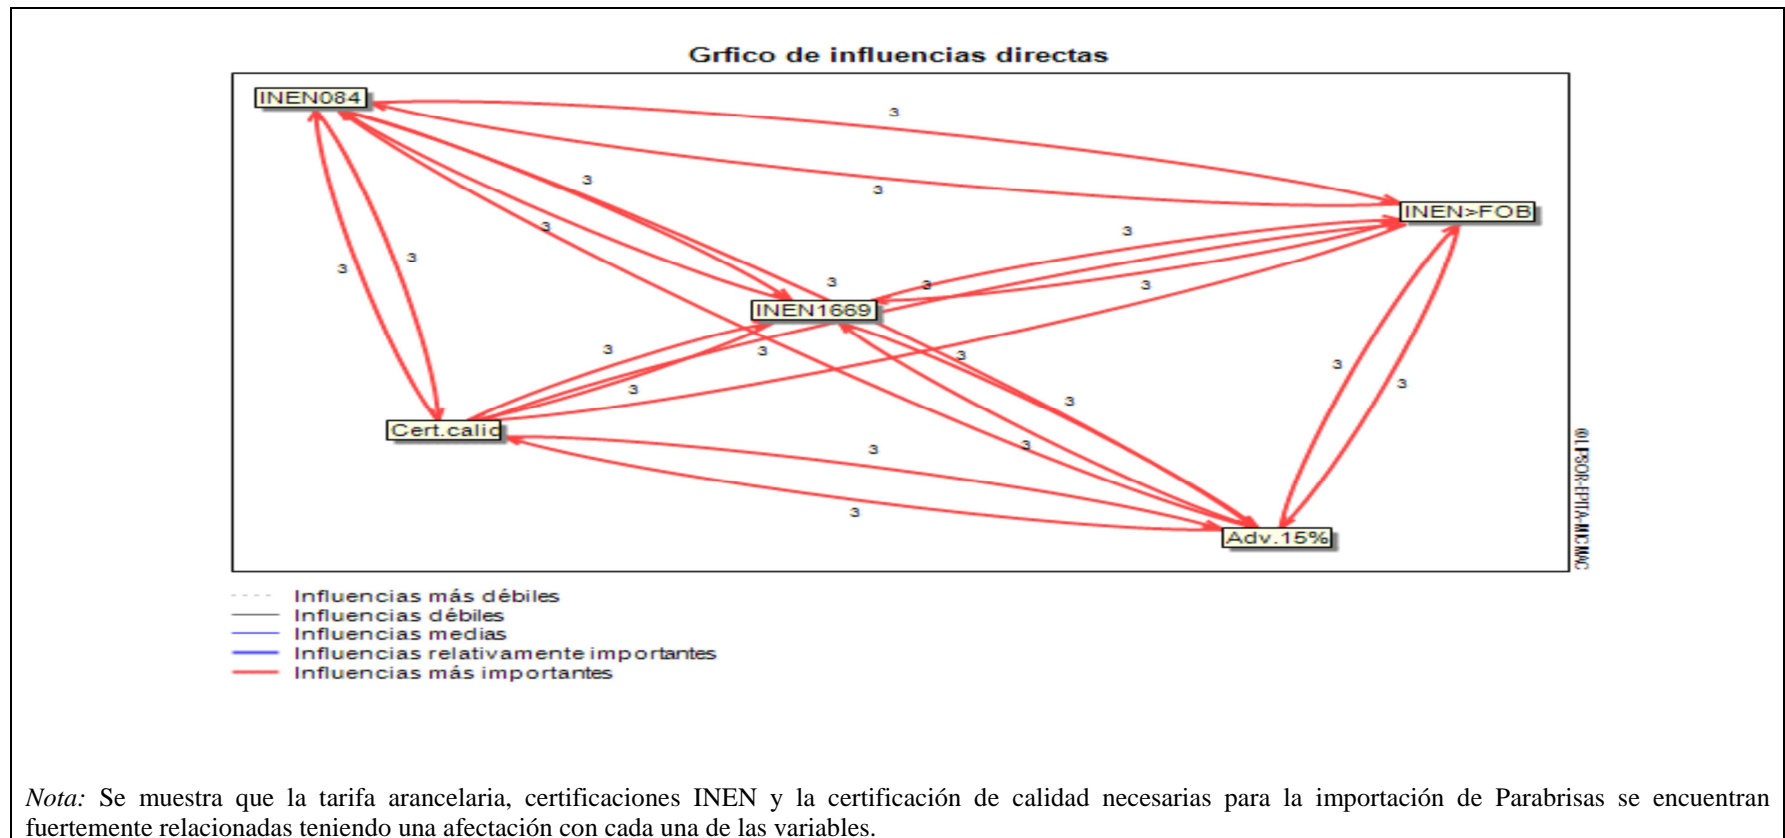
Grfico de influencias directas

INEN084

INEN>FOB

INEN1669

Cert.calid

Adv.15%

3 3 3 3 3 3 3 3 3 3 3 3 3 3 3 3 3 3 3 3

©LIPSOR-EPITA-MICMAC

Influencias más débiles
Influencias débiles
Influencias medias
Influencias relativamente importantes
Influencias más importantes

Nota: Se muestra que la tarifa arancelaria, certificaciones INEN y la certificación de calidad necesarias para la importación de Parabrisas se encuentran fuertemente relacionadas teniendo una afectación con cada una de las variables.